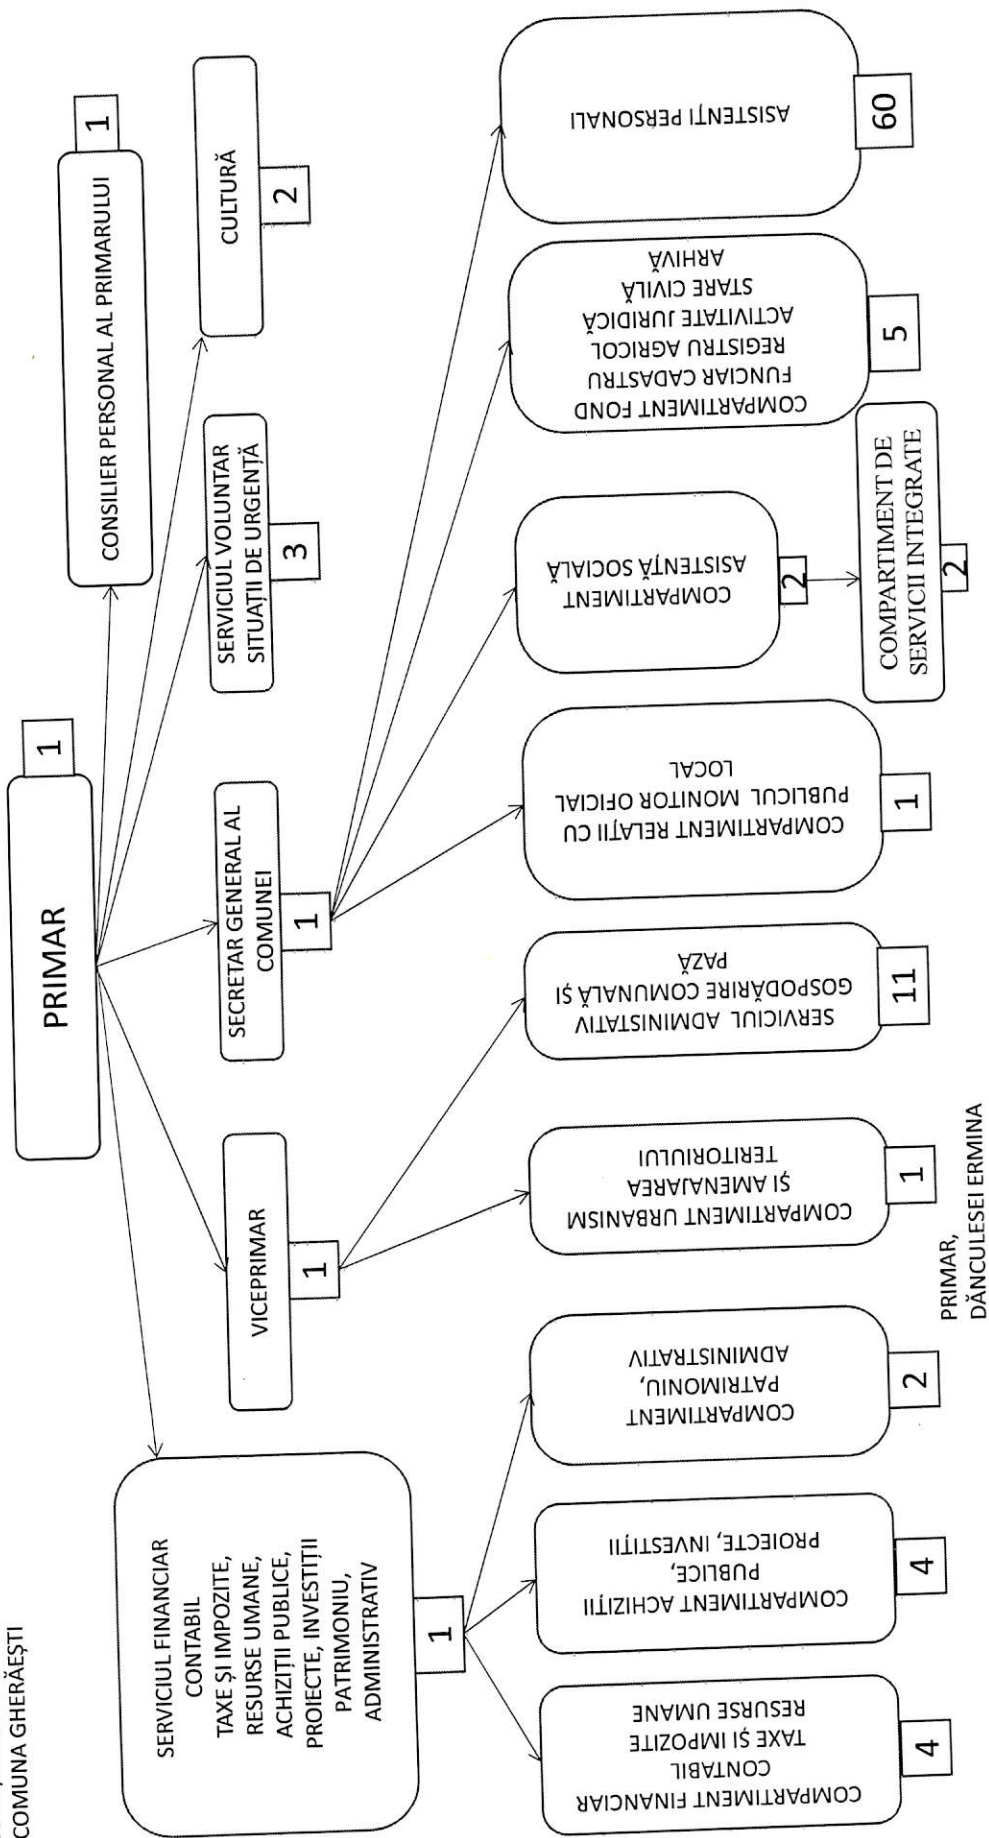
COMUNA GHERĂEȘTI

PRIMAR
1

CONSILIER PERSONAL AL PRIMARULUI
1

CULTURĂ
2

SERVICIUL VOLUNTAR SITUAȚII DE URGENȚĂ
3

SECRETAR GENERAL AL COMUNEI
1

VICEPRIMAR
1

SERVICIUL FINANCIAR CONTABIL TAXE ȘI IMPOZITE, RESURSE UMANE, ACHIZIȚII PUBLICE, PROIECTE, INVESTIȚII PATRIMONIU, ADMINISTRATIV
1

COMPARTIMENT FINANCIAR CONTABIL TAXE ȘI IMPOZITE RESURSE UMANE
4

COMPARTIMENT ACHIZIȚII PUBLICE, PROIECTE, INVESTIȚII
4

COMPARTIMENT PATRIMONIU, ADMINISTRATIV
2

COMPARTIMENT URBANISM ȘI AMENAJAREA TERITORIULUI
1

SERVICIUL ADMINISTATIV GOSPODĂRIRE COMUNALĂ ȘI PAZĂ
11

COMPARTIMENT RELAȚII CU PUBLICUL MONITOR OFICIAL LOCAL
1

COMPARTIMENT ASISTENȚĂ SOCIALĂ
2

COMPARTIMENT DE SERVICII INTEGRATE
2

COMPARTIMENT FOND FUNCIAR CADASTRU REGISTRU AGRICOL ACTIVITATE JURIDICĂ STARE CIVILĂ ARHIVĂ
5

ASISTENȚI PERSONALI
60

PRIMAR,
DĂNCULESEI ERMINA